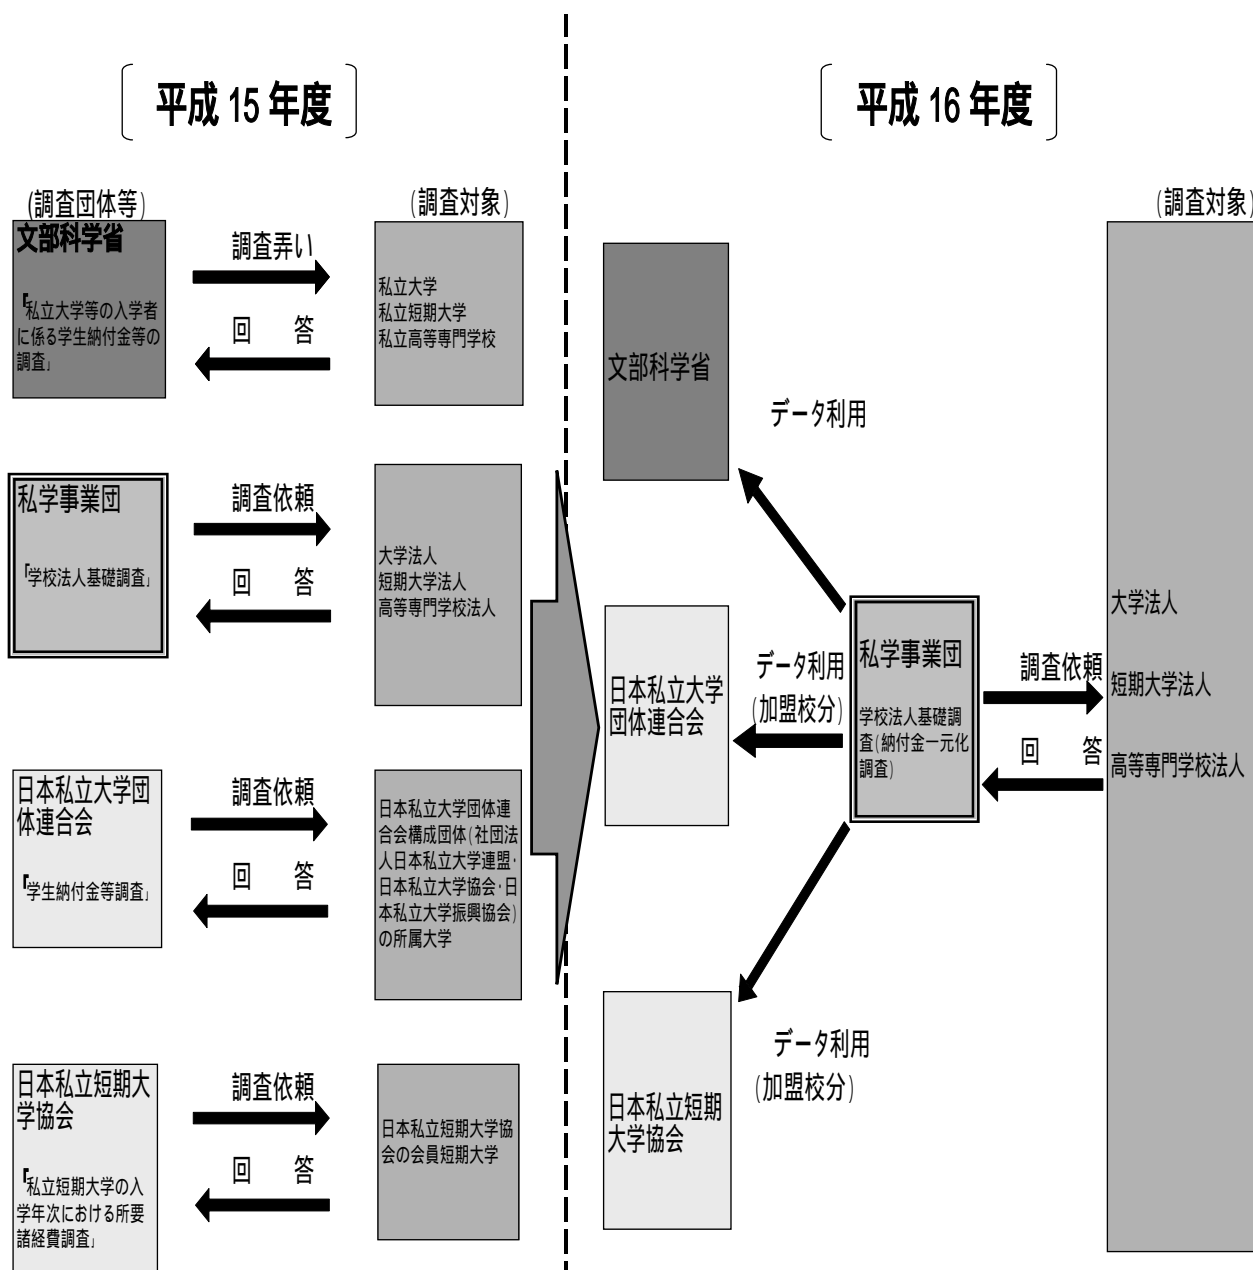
平成 15 年度

(調査団体等)

文部科学省

「私立大学等の入学者に係る学生納付金等の調査」

調査弄い

回　答

(調査対象)

私立大学
私立短期大学
私立高等専門学校

私学事業団

「学校法人基礎調査」

調査依頼

回　答

大学法人
短期大学法人
高等専門学校法人

日本私立大学団体連合会

「学生納付金等調査」

調査依頼

回　答

日本私立大学団体連合会構成団体(社団法人日本私立大学連盟・日本私立大学協会・日本私立大学振興協会)の所属大学

日本私立短期大学協会

「私立短期大学の入学年次における所要諸経費調査」

調査依頼

回　答

日本私立短期大学協会の会員短期大学

平成 16 年度

(調査対象)

文部科学省

データ利用

日本私立大学団体連合会

データ利用
(加盟校分)

私学事業団

学校法人基礎調査(納付金一元化調査)

調査依頼

回　答

大学法人
短期大学法人
高等専門学校法人

日本私立短期大学協会

データ利用
(加盟校分)